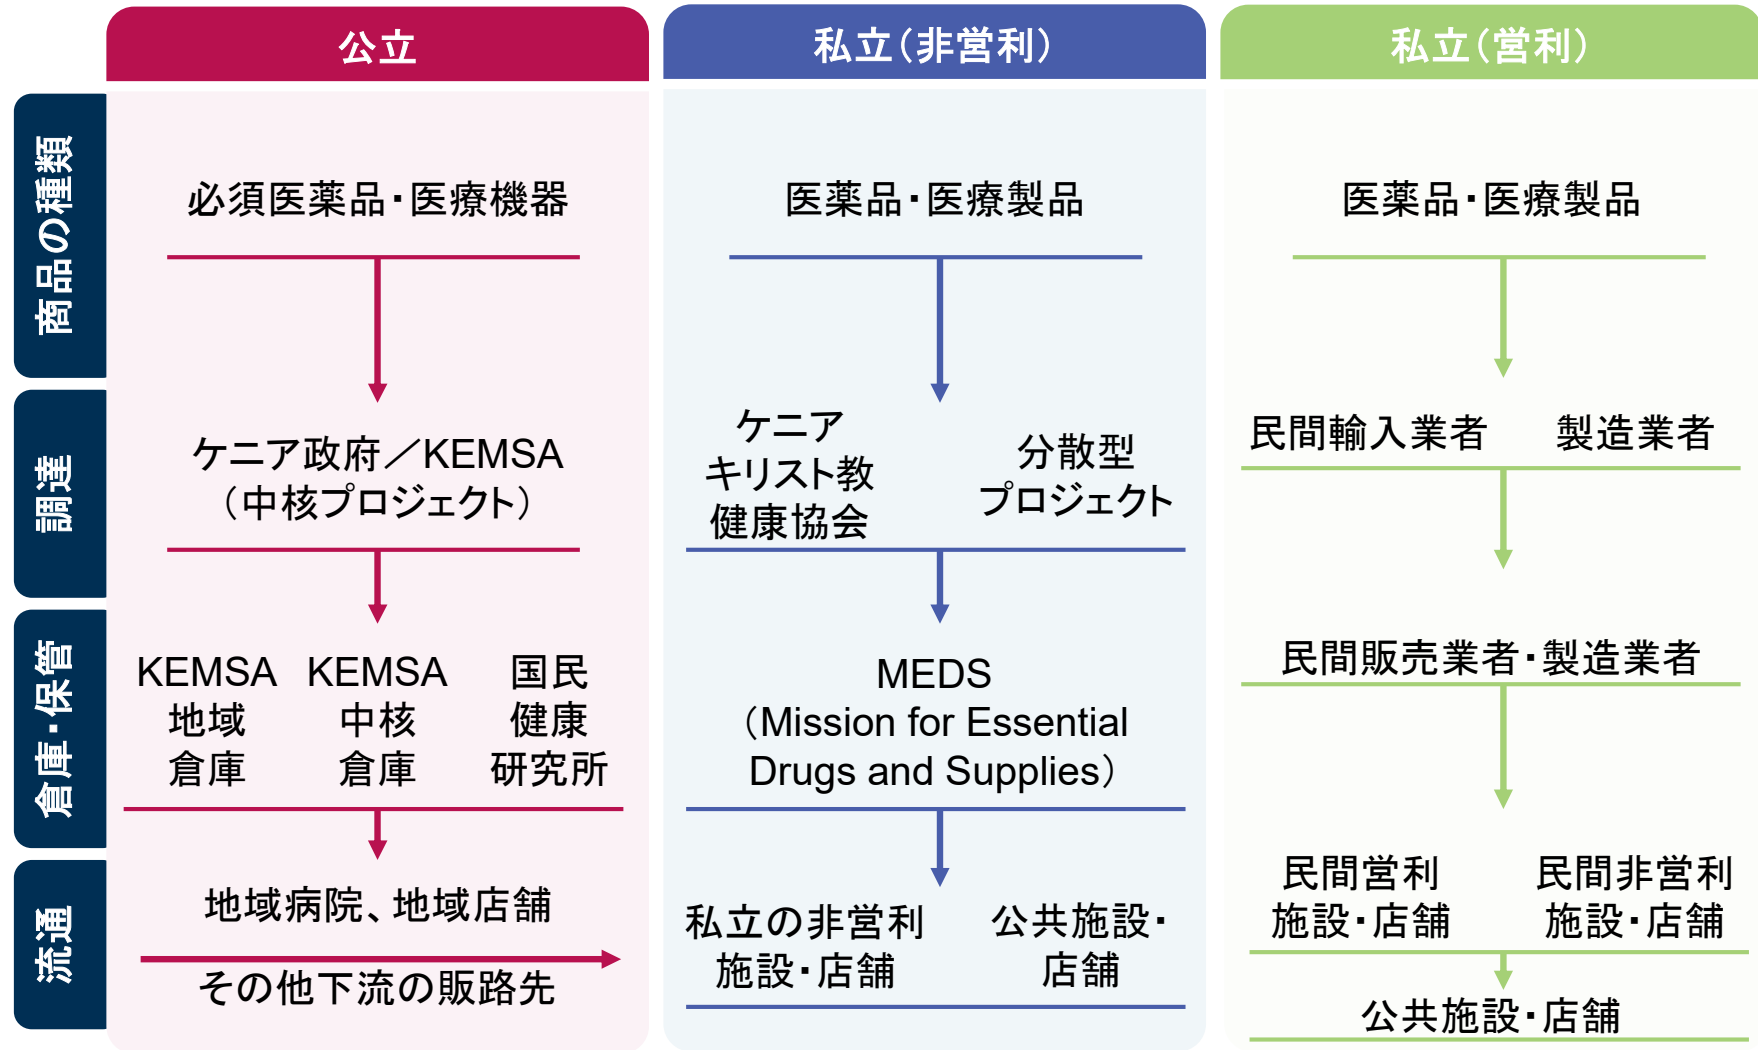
公立

私立（非営利）

私立（営利）

商品の種類

調達

倉庫・保管

流通

必須医薬品・医療機器

ケニア政府／KEMSA（中核プロジェクト）

KEMSA 地域 倉庫

KEMSA 中核 倉庫

国民 健康 研究所

地域病院、地域店舗

その他下流の販路先

医薬品・医療製品

ケニア キリスト教 健康協会

分散型 プロジェクト

MEDS（Mission for Essential Drugs and Supplies）

私立の非営利 施設・店舗

公共施設・店舗

医薬品・医療製品

民間輸入業者

製造業者

民間販売業者・製造業者

民間営利 施設・店舗

民間非営利 施設・店舗

公共施設・店舗